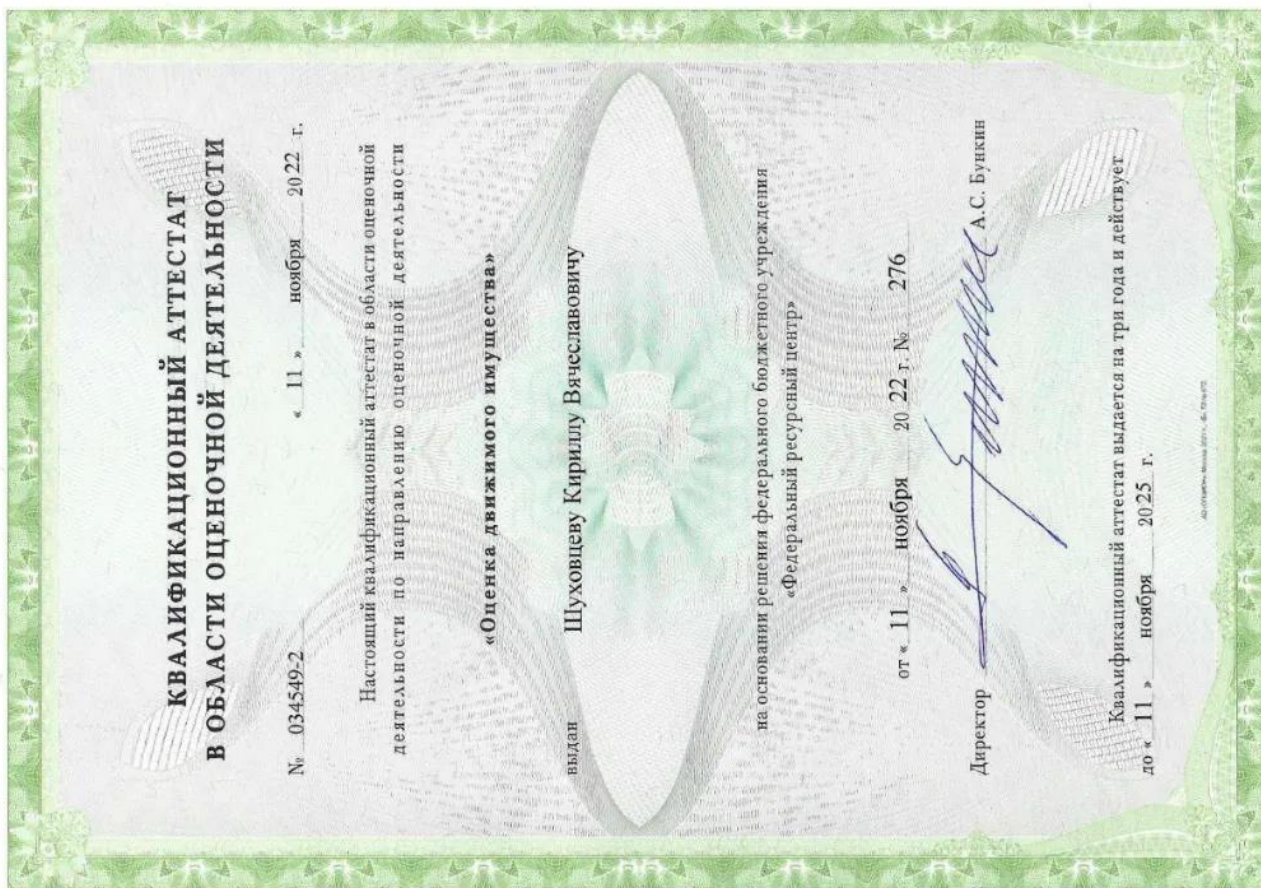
КВАЛИФИКАЦИОННЫЙ АТТЕСТАТ
В ОБЛАСТИ ОЦЕНОЧНОЙ ДЕЯТЕЛЬНОСТИ

№ 034549-2 « 11 » ноября 2022 г.

Настоящий квалификационный аттестат в области оценочной деятельности по направлению оценочной деятельности

«Оценка движимого имущества»

выдан Шуховцеву Кириллу Вячеславовичу

на основании решения федерального бюджетного учреждения «Федеральный ресурсный центр»

от « 11 » ноября 2022 г. № 276

Директор А.С. Бункин

Квалификационный аттестат выдается на три года и действует до « 11 » ноября 2025 г.

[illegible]